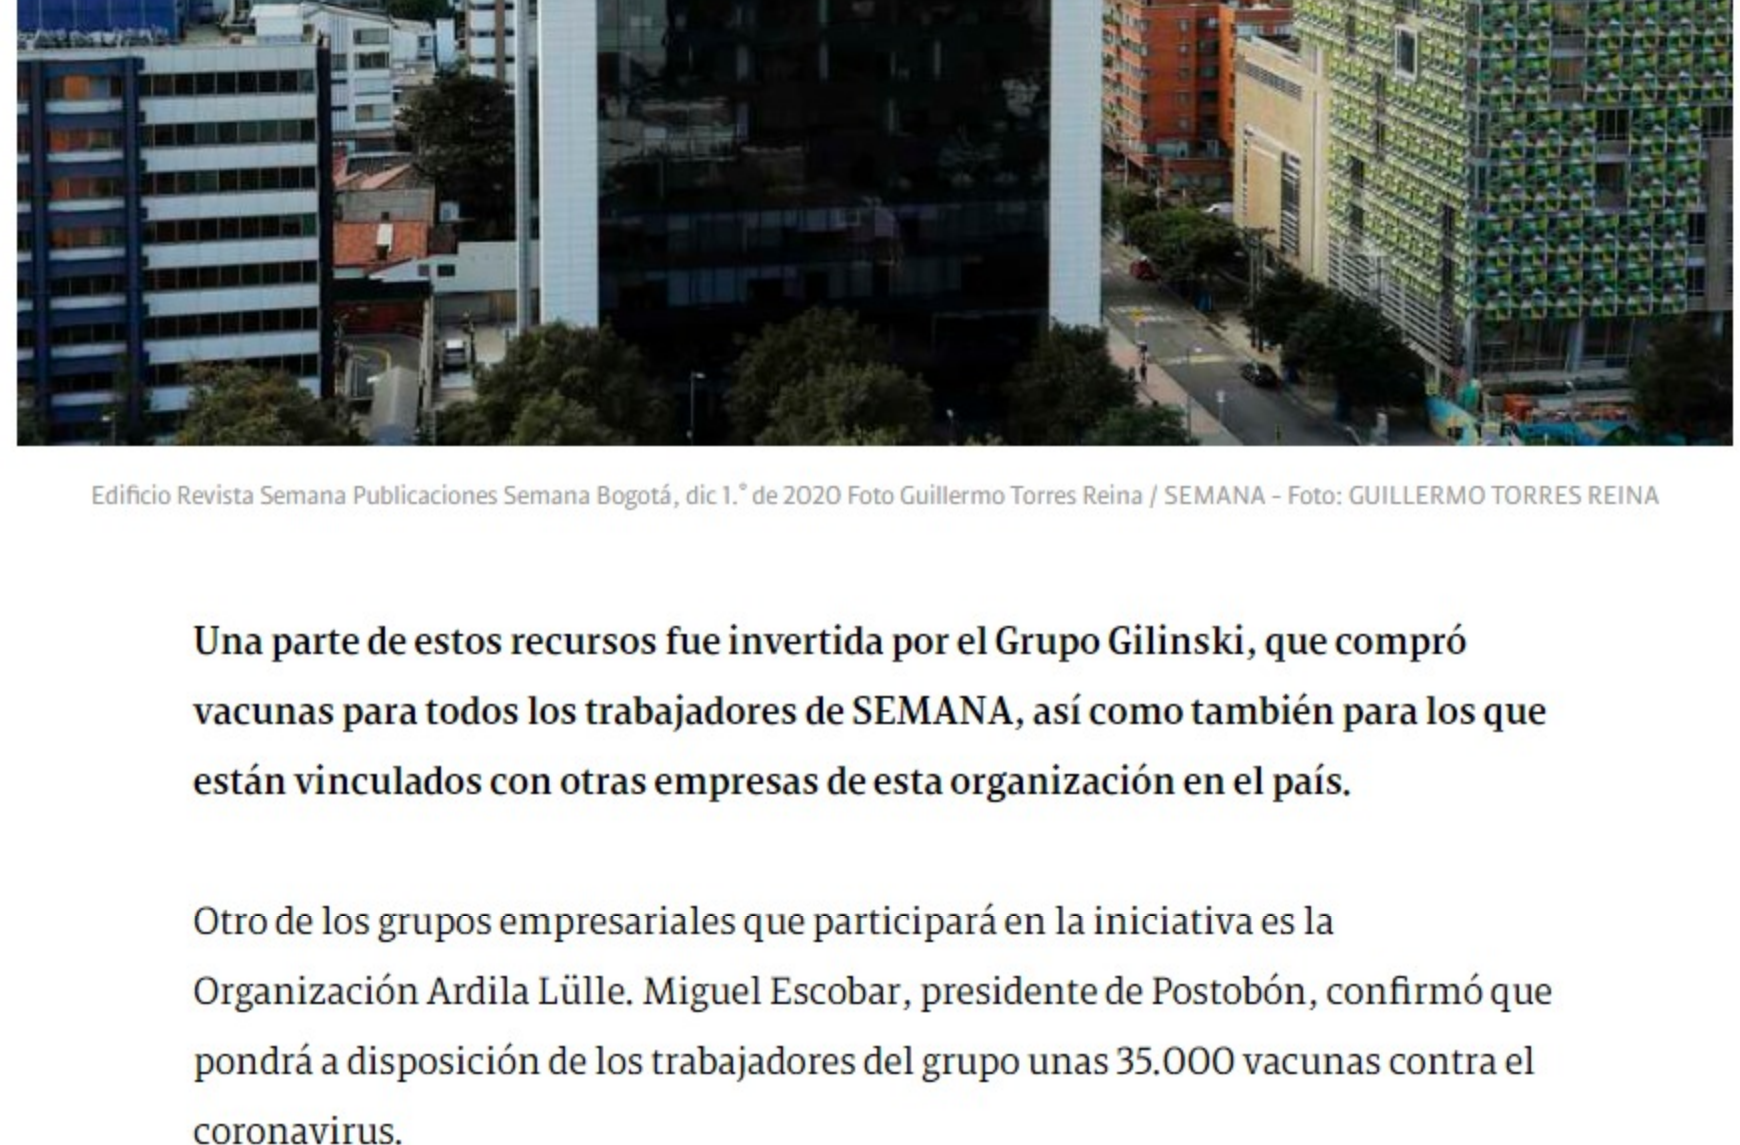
Edificio Revista Semana Publicaciones Semana Bogotá, dic 1.° de 2020 Foto Guillermo Torres Reina / SEMANA - Foto: GUILLERMO TORRES REINA

Una parte de estos recursos fue invertida por el Grupo Gilinski, que compró vacunas para todos los trabajadores de SEMANA, así como también para los que están vinculados con otras empresas de esta organización en el país.

Otro de los grupos empresariales que participará en la iniciativa es la Organización Ardila Lülle. Miguel Escobar, presidente de Postobón, confirmó que pondrá a disposición de los trabajadores del grupo unas 35.000 vacunas contra el coronavirus.